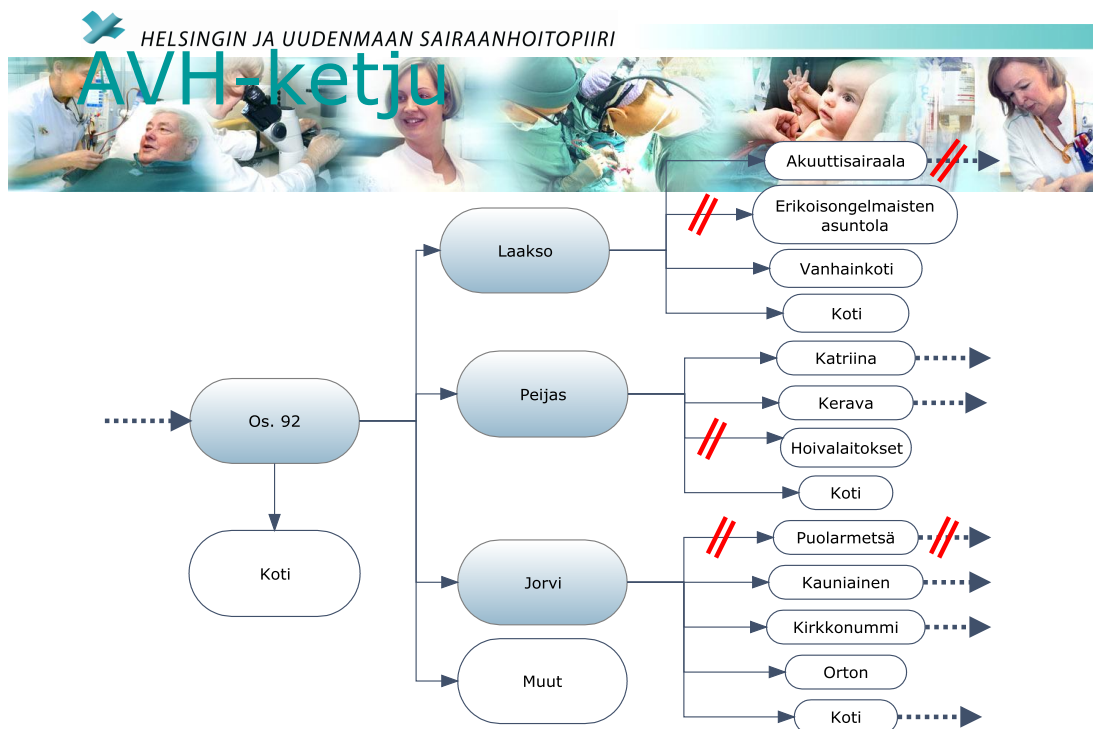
HELSINGIN JA UUDENMAAN SAIRAANHOITOPIIRI

AVH-ketju

Os. 92

Koti

Laakso

Peijas

Jorvi

Muut

Akuuttisairaala

Erikoisongelmaisten asuntola

Vanhainkoti

Koti

Katriina

Kerava

Hoivalaitokset

Koti

Puolarmetsä

Kauniainen

Kirkkonummi

Orton

Koti